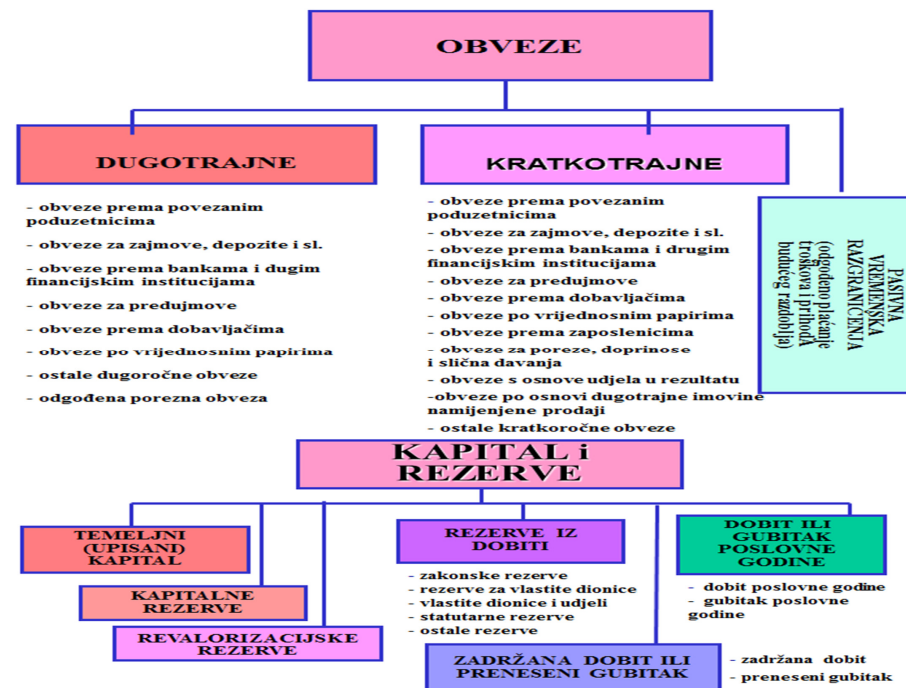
OBVEZE

DUGOTRAJNE

- obveze prema povezanim poduzetnicima
- obveze za zajmove, depozite i sl.
- obveze prema bankama i dugim financijskim institucijama
- obveze za predujmove
- obveze prema dobavljačima
- obveze po vrijednosnim papirima
- ostale dugoročne obveze
- odgođena porezna obveza

KRATKOTRAJNE

- obveze prema povezanim poduzetnicima
- obveze za zajmove, depozite i sl.
- obveze prema bankama i drugim financijskim institucijama
- obveze za predujmove
- obveze prema dobavljačima
- obveze po vrijednosnim papirima
- obveze prema zaposlenicima
- obveze za poreze, doprinose i slična davanja
- obveze s osnove udjela u rezultatu
-obveze po osnovi dugotrajne imovine namijenjene prodaji
- ostale kratkoročne obveze

PASIVNA VREMENSKA RAZGRANIČENJA (odgođeno plaćanje troškova i prihodi budućeg razdoblja)

KAPITAL i REZERVE

TEMELJNI (UPISANI) KAPITAL

KAPITALNE REZERVE

REVALORIZACIJSKE REZERVE

REZERVE IZ DOBITI

- zakonske rezerve
- rezerve za vlastite dionice
- vlastite dionice i udjeli
- statutarne rezerve
- ostale rezerve

DOBIT ILI GUBITAK POSLOVNE GODINE

- dobit poslovne godine
- gubitak poslovne godine

ZADRŽANA DOBIT ILI PRENESENI GUBITAK

- zadržana dobit
- preneseni gubitak